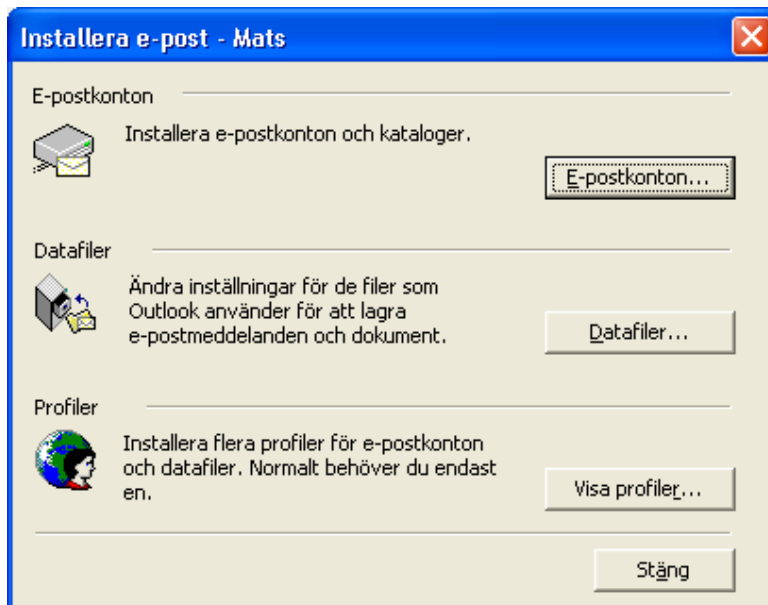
Installera e-post - Mats

E-postkonton

Installera e-postkonton och kataloger.

E-postkonton...

Datafiler

Ändra inställningar för de filer som Outlook använder för att lagra e-postmeddelanden och dokument.

Datafiler...

Profiler

Installera flera profiler för e-postkonton och datafiler. Normalt behöver du endast en.

Visa profiler...

Stäng